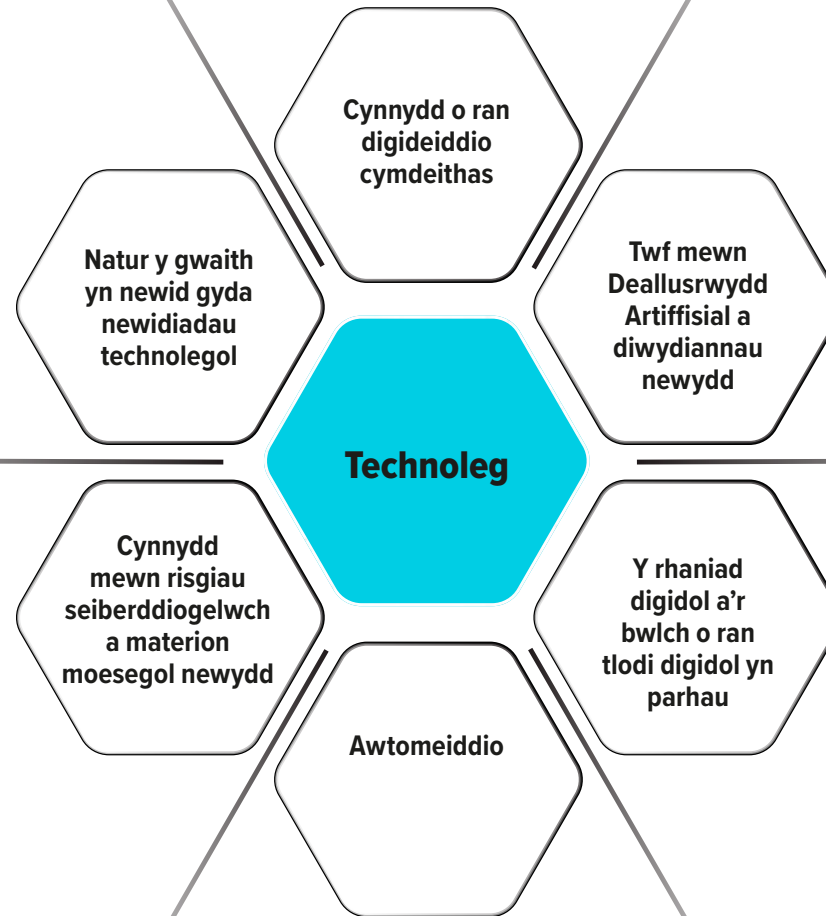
Cynnydd o ran digideiddio cymdeithas

Natur y gwaith yn newid gyda newidiadau technolegol

Twf mewn Deallusrwydd Artiffisial a diwydiannau newydd

Technoleg

Cynnydd mewn risgiau seiberddiogelwch a materion moesegol newydd

Y rhaniad digidol a'r bwlch o ran tlodi digidol yn parhau

Awtomeiddio